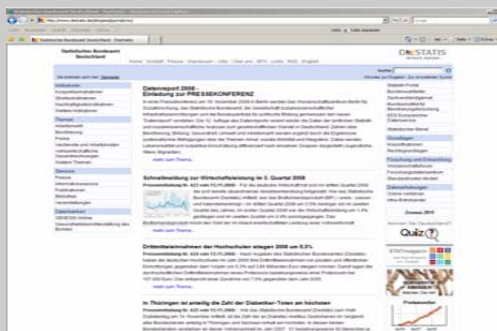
Statistisches Bundesamt Deutschland

DESTATIS

Datenreport 2008:
Einladung zur PRESSEKONFERENZ

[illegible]

mehr zum Thema...

Schnellmeldung zur Wirtschaftsleistung im 3. Quartal 2008

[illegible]

mehr zum Thema...

Drittmitteleinnahmen der Hochschulen steigen 2006 um 5,3%

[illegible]

mehr zum Thema...

In Thüringen ist anteilig die Zahl der Diabetiker-Toten am höchsten

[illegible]

Zensus 2011

Quiz

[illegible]